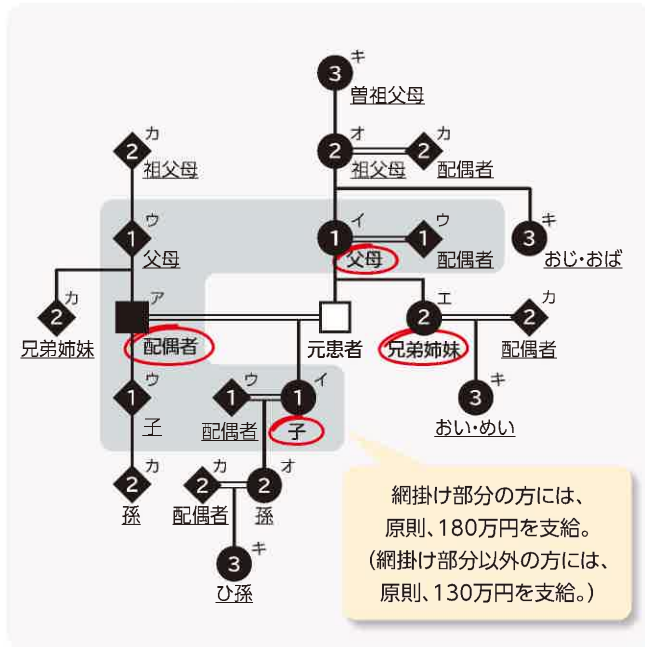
3 キ
曽祖父母

2 カ
祖父母

2 オ
祖父母

2 カ
配偶者

1 ウ
父母

1 イ
父母

1 ウ
配偶者

3 キ
おじ・おば

2 カ
兄弟姉妹

ア
配偶者

元患者

2 エ
兄弟姉妹

2 カ
配偶者

1 ウ
子

1 ウ
配偶者

1 イ
子

3 キ
おい・めい

2 カ
孫

2 カ
配偶者

2 オ
孫

3 キ
ひ孫

網掛け部分の方には、
原則、180万円を支給。
(網掛け部分以外の方には、
原則、130万円を支給。)